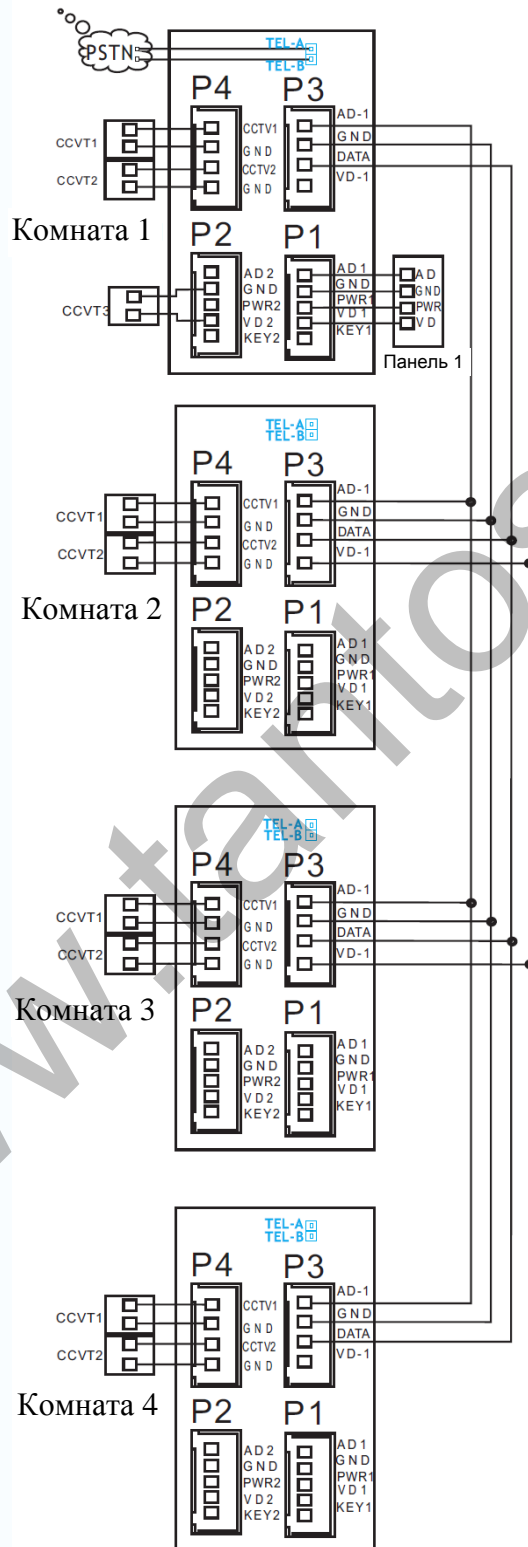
PSTN
TEL-A
TEL-B
P4
P3
CCVT1
CCTV1
GND
CCTV2
GND
CCVT2
AD-1
GND
DATA
VD-1
Комната 1
P2
P1
CCVT3
AD 2
GND
PWR2
VD 2
KEY2
AD 1
GND
PWR1
VD 1
KEY1
AD
GND
PWR
VD
Панель 1

TEL-A
TEL-B
P4
P3
CCVT1
CCTV1
GND
CCTV2
GND
CCVT2
AD-1
GND
DATA
VD-1
Комната 2
P2
P1
AD 2
GND
PWR2
VD 2
KEY2
AD 1
GND
PWR1
VD 1
KEY1

TEL-A
TEL-B
P4
P3
CCVT1
CCTV1
GND
CCTV2
GND
CCVT2
AD-1
GND
DATA
VD-1
Комната 3
P2
P1
AD 2
GND
PWR2
VD 2
KEY2
AD 1
GND
PWR1
VD 1
KEY1

TEL-A
TEL-B
P4
P3
CCVT1
CCTV1
GND
CCTV2
GND
CCVT2
AD-1
GND
DATA
VD-1
Комната 4
P2
P1
AD 2
GND
PWR2
VD 2
KEY2
AD 1
GND
PWR1
VD 1
KEY1

www.tantos